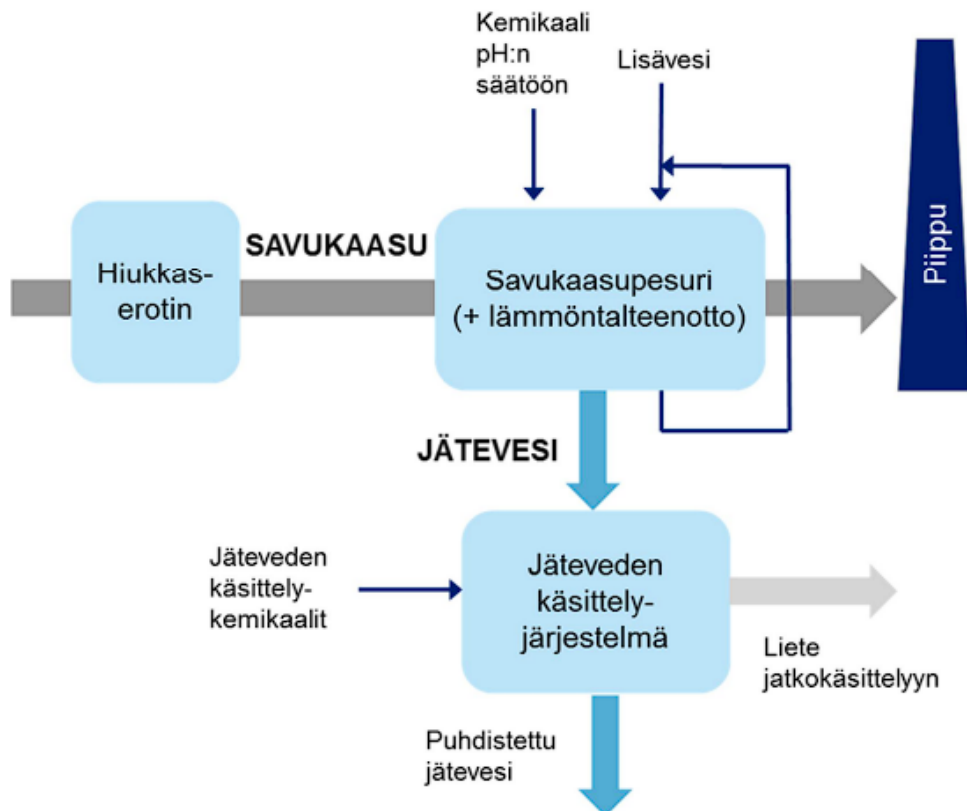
Kemikaali pH:n säätöön

Lisävesi

Piippu

Hiukkas-erotin

SAVUKAASU

Savukaasupesuri (+ lämmöntalteenotto)

JÄTEVESI

Jäteveden käsittely-kemikaalit

Jäteveden käsittely-järjestelmä

Liete jatkokäsittelyyn

Puhdistettu jätevesi